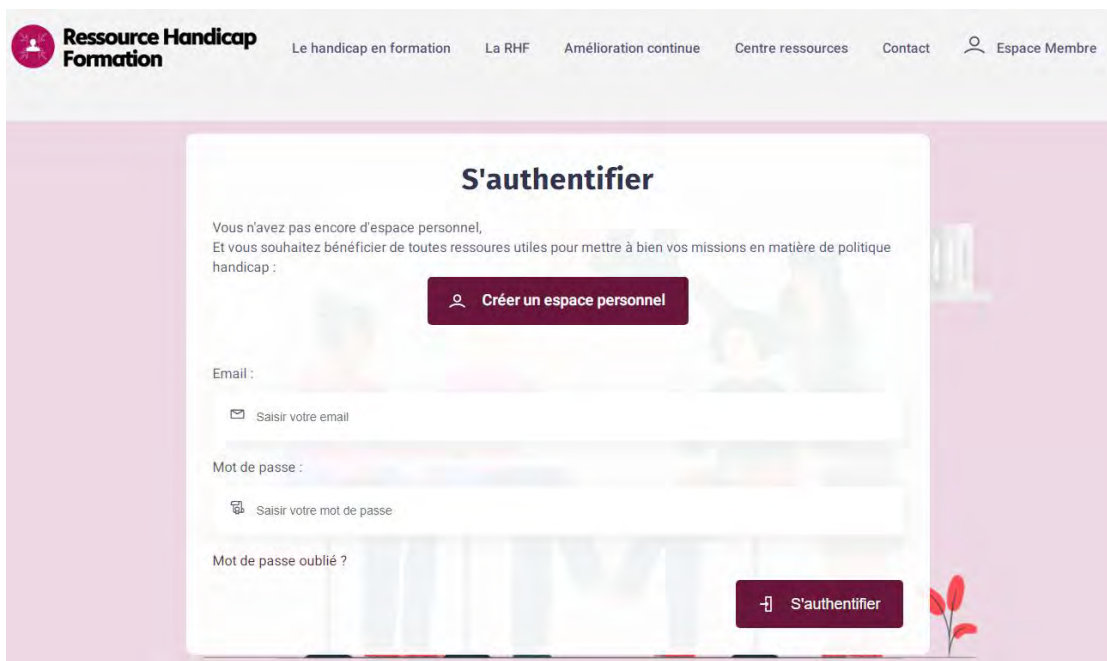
Ressource Handicap Formation

Le handicap en formation La RHF Amélioration continue Centre ressources Contact Espace Membre

S'authentifier

Vous n'avez pas encore d'espace personnel,
Et vous souhaitez bénéficier de toutes ressoures utiles pour mettre à bien vos missions en matière de politique handicap :

Créer un espace personnel

Email :

Saisir votre email

Mot de passe :

Saisir votre mot de passe

Mot de passe oublié ?

S'authentifier